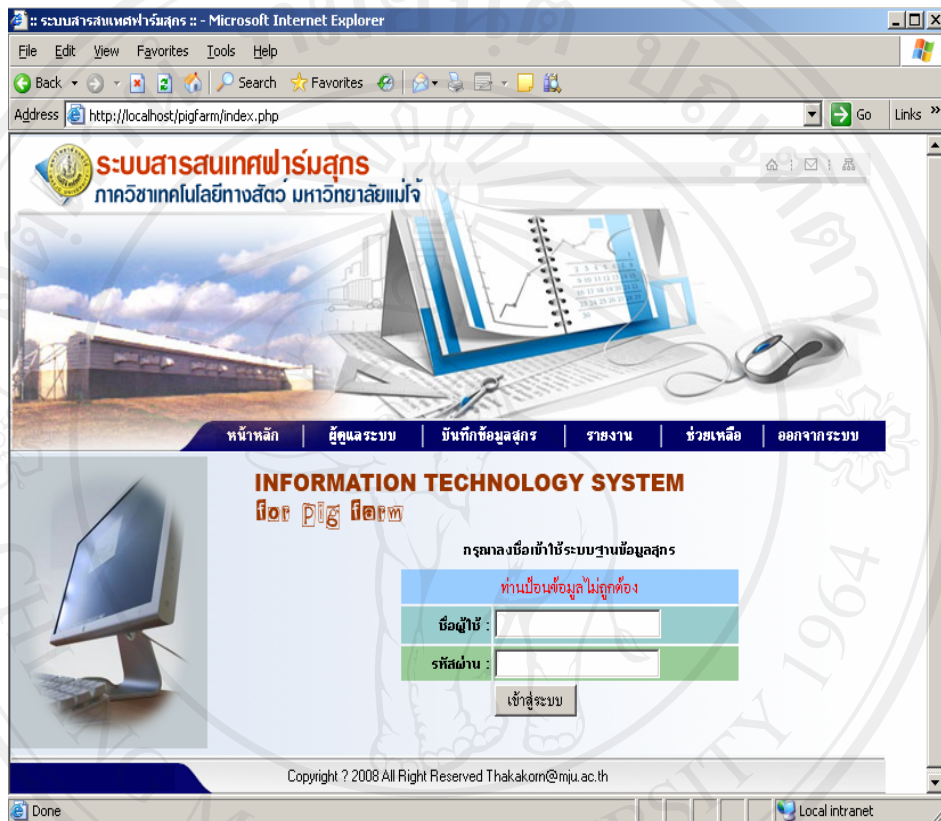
:: ระบบสารสนเทศฟาร์มสุกร :: - Microsoft Internet Explorer

File Edit View Favorites Tools Help

Back Search Favorites

Address http://localhost/pigfarm/index.php Go Links »

ระบบสารสนเทศฟาร์มสุกร
ภาควิชาเทคโนโลยีทางสัตว์ มหาวิทยาลัยแม่โจ้

หน้าหลัก | ผู้ดูแลระบบ | บันทึกข้อมูลสุกร | รายงาน | ช่วยเหลือ | ออกจากระบบ

INFORMATION TECHNOLOGY SYSTEM
for pig farm

กรุณาลงชื่อเข้าใช้ระบบฐานข้อมูลสุกร

ท่านป้อนข้อมูลไม่ถูกต้อง

ชื่อผู้ใช้ :

รหัสผ่าน :

เข้าสู่ระบบ

Copyright ? 2008 All Right Reserved Thakakorn@mju.ac.th

Done Local intranet